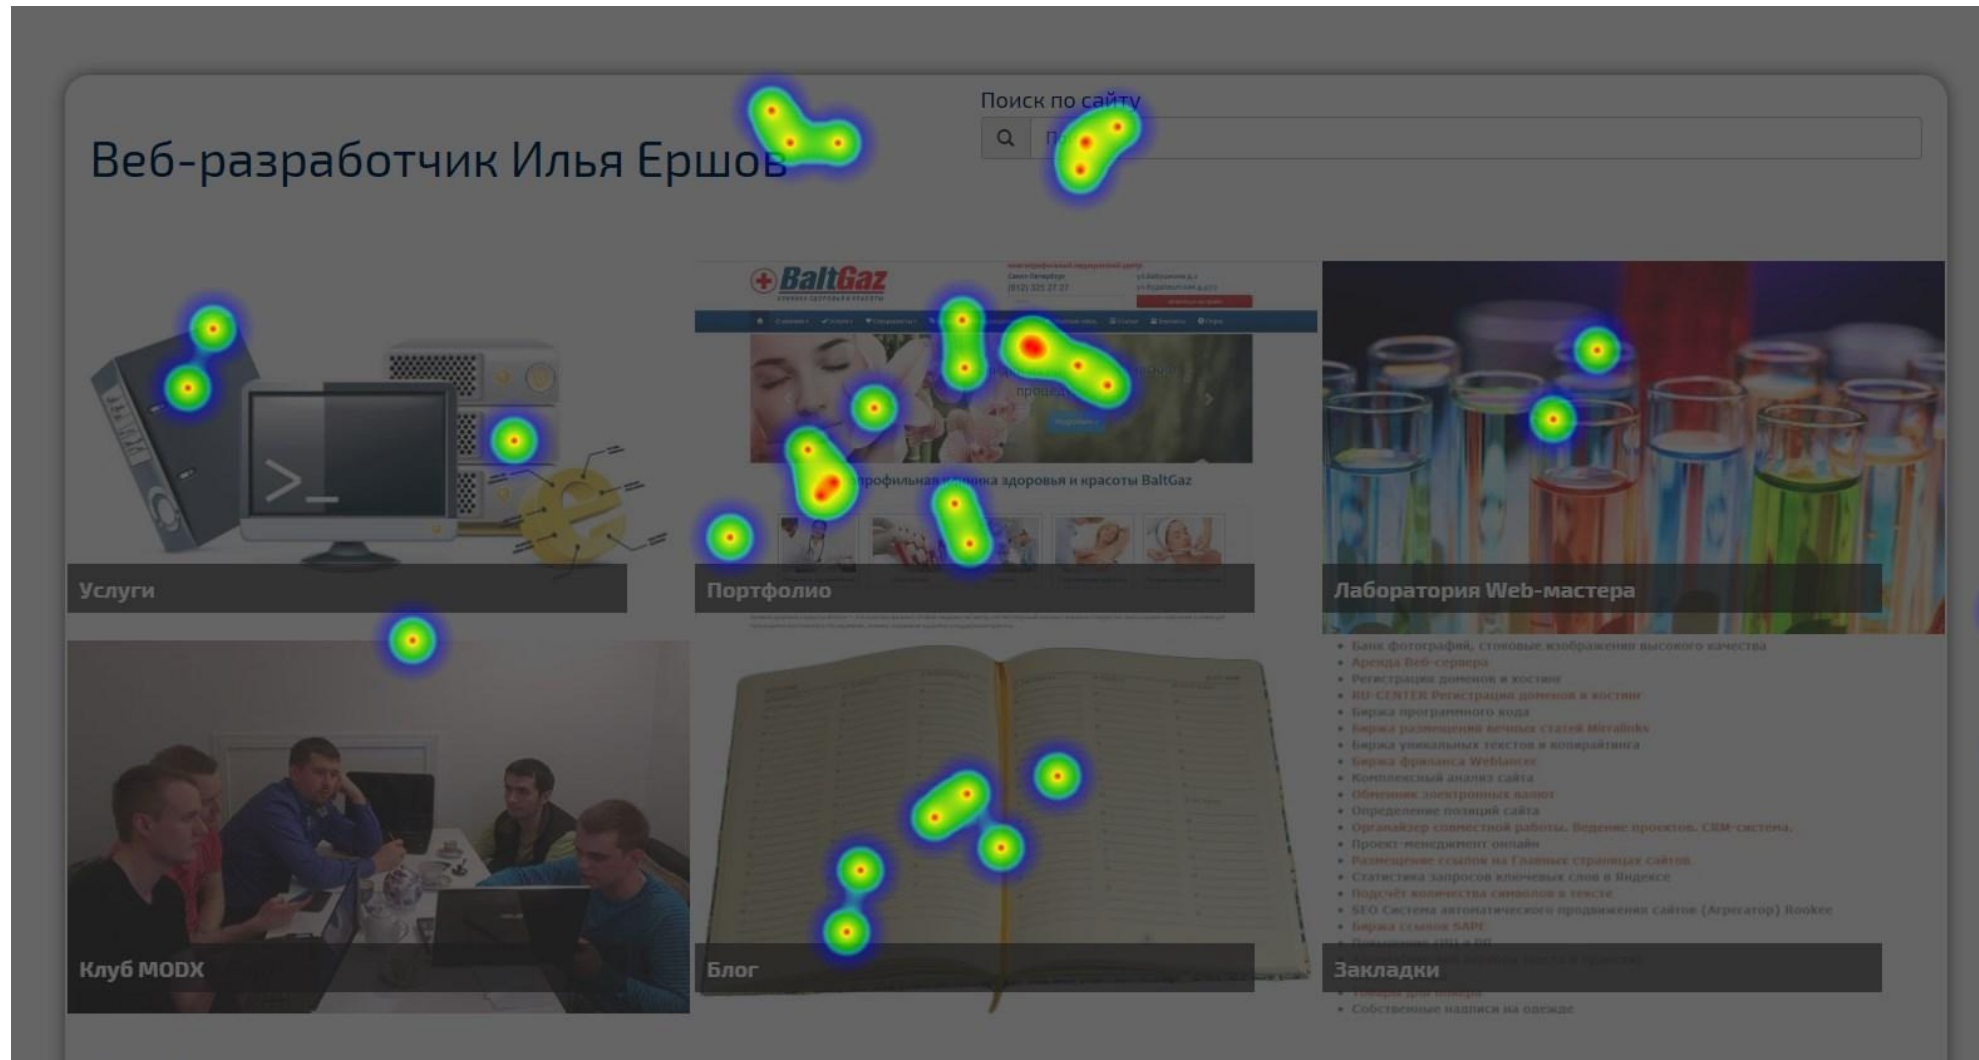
Веб-разработчик Илья Ершов

Поиск по сайту

Услуги

BaltGaz

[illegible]рофильная клиника здоровья и красоты BaltGaz

Портфолио

Лаборатория Web-мастера

- Банк фотографий, стоковые изображения высокого качества
- Аренда Веб-сервера
- Регистрация доменов и хостинг
- RU-CENTER Регистрация доменов и хостинг
- Биржа программного кода
- Биржа размещения вечных статей Miralinks
- Биржа уникальных текстов и копирайтинга
- Биржа фриланса Weblancer
- Комплексный анализ сайта
- Обменник электронных валют
- Определение позиций сайта
- Органайзер совместной работы. Ведение проектов. CRM-система.
- Проект-менеджмент онлайн
- Размещение ссылок на Главных страницах сайтов
- Статистика запросов ключевых слов в Яндексе
- Подсчёт количества символов в тексте
- SEO Система автоматического продвижения сайтов (Агрегатор) Rookee
- Биржа ссылок SAPE
- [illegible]
- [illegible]
- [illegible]
- Собственные надписи на одежде

Клуб MODX

Блог

Закладки